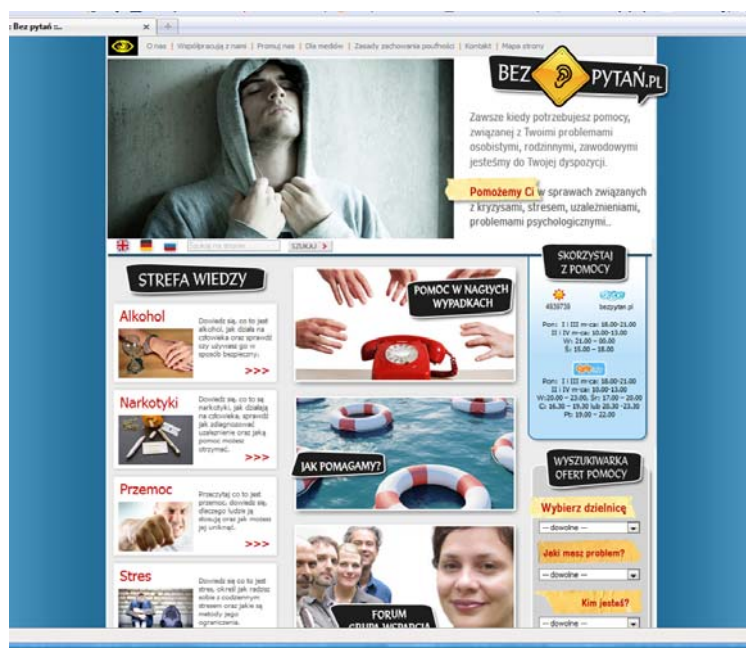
Bez pytań :...

O nas | Współpracują z nami | Promuj nas | Dla mediów | Zasady zachowania poufności | Kontakt | Mapa strony

BEZ PYTAŃ.PL

Zawsze kiedy potrzebujesz pomocy, związanej z Twoimi problemami osobistymi, rodzinnymi, zawodowymi jesteśmy do Twojej dyspozycji.

Pomożemy Ci w sprawach związanych z kryzysami, stresem, uzależnieniami, problemami psychologicznymi...

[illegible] SZUKAJ >

STREFA WIEDZY

Alkohol
Dowiedz się, co to jest alkohol, jak działa na człowieka oraz sprawdź czy używasz go w sposób bezpieczny.
>>>

Narkotyki
Dowiedz się, co to są narkotyki, jak działają na człowieka, sprawdź jak zdiagnozować uzależnienie oraz jaką pomoc możesz otrzymać.
>>>

Przemoc
Przeczytaj co to jest przemoc, dowiedz się, dlaczego ludzie ją stosują oraz jak możesz jej uniknąć.
>>>

Stres
Dowiedz się co to jest stres, określ jak radzisz sobie z codziennym stresem oraz jakie są metody jego ograniczenia.

POMOC W NAGŁYCH WYPADKACH

JAK POMAGAMY?

FORUM GRUPA WSPARCIA

SKORZYSTAJ Z POMOCY

4938738 bezpytan.pl

Pon: I i III m-ca: 18.00-21.00
II i IV m-ca: 10.00-13.00
Wt: 21.00 – 00.00
Śr: 15.00 – 18.00

Pon: I i III m-ca: 18.00-21.00
II i IV m-ca: 10.00-13.00
Wt:20.00 – 23.00, Śr: 17.00 – 20.00
Cz: 16.30 – 19.30 lub 20.30 -23.30
Pt: 19.00 – 22.00

WYSZUKIWARKA OFERT POMOCY

Wybierz dzielnicę
-- dowolne --
Jaki masz problem?
-- dowolne --
Kim jesteś?
-- dowolne --